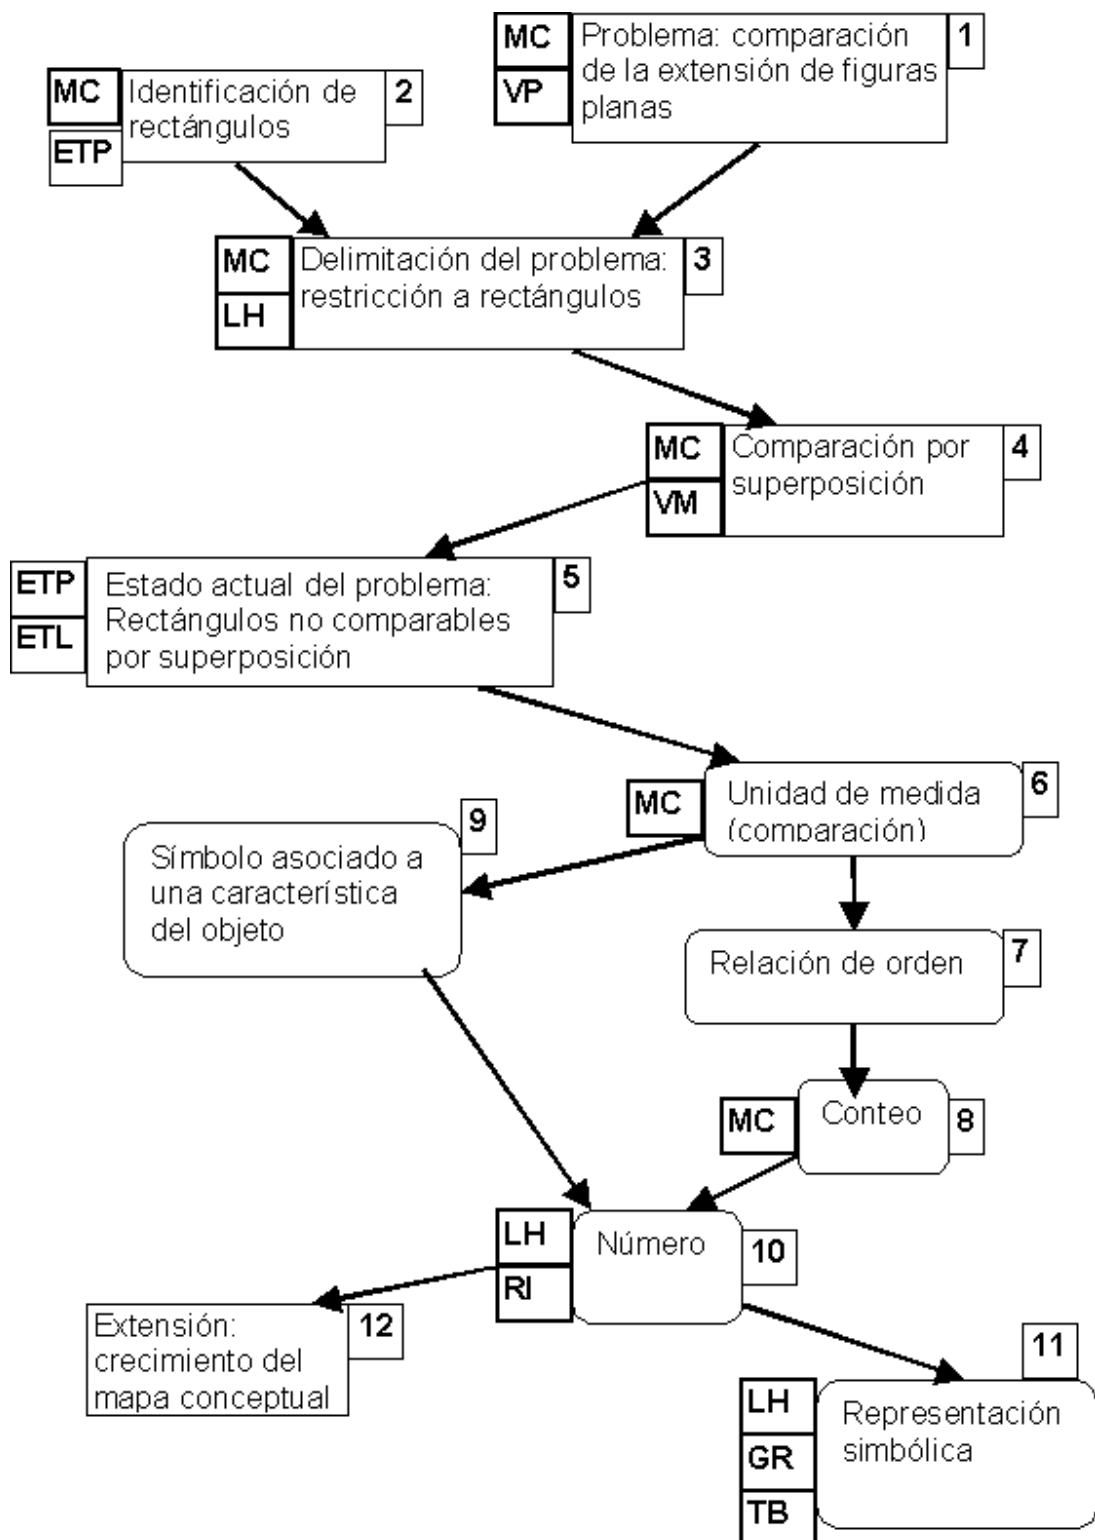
MC
VP
Problema: comparación de la extensión de figuras planas
1

MC
ETP
Identificación de rectángulos
2

MC
LH
Delimitación del problema: restricción a rectángulos
3

MC
VM
Comparación por superposición
4

ETP
ETL
Estado actual del problema: Rectángulos no comparables por superposición
5

MC
Unidad de medida (comparación)
6

Símbolo asociado a una característica del objeto
9

Relación de orden
7

MC
Conteo
8

LH
RI
Número
10

Extensión: crecimiento del mapa conceptual
12

11
LH
GR
TB
Representación simbólica